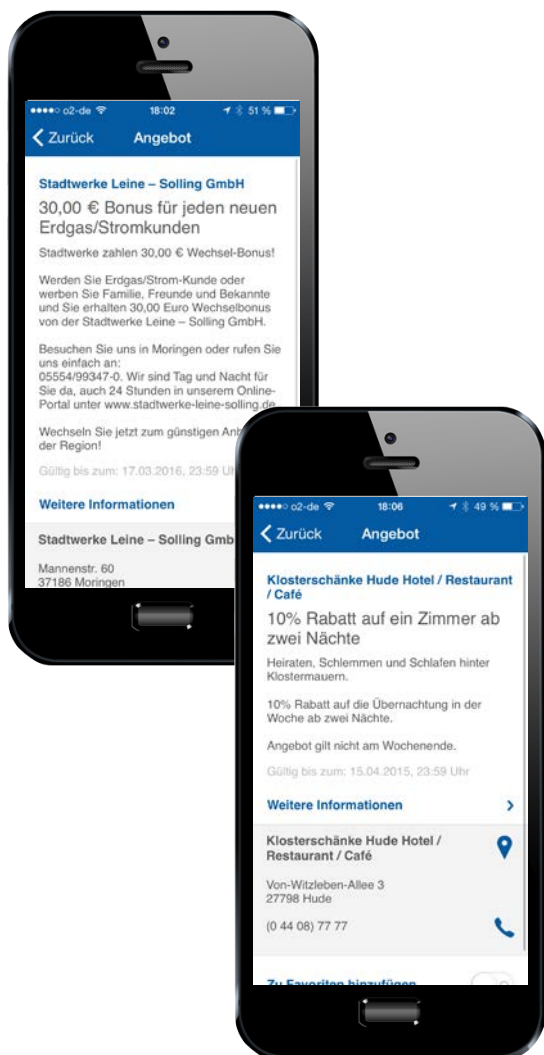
●●●●○ o2-de 18:02 51 %

Zurück Angebot

Stadtwerke Leine – Solling GmbH

30,00 € Bonus für jeden neuen Erdgas/Stromkunden

Stadtwerke zahlen 30,00 € Wechsel-Bonus!

Werden Sie Erdgas/Strom-Kunde oder werben Sie Familie, Freunde und Bekannte und Sie erhalten 30,00 Euro Wechselbonus von der Stadtwerke Leine – Solling GmbH.

Besuchen Sie uns in Moringen oder rufen Sie uns einfach an: 05554/99347-0. Wir sind Tag und Nacht für Sie da, auch 24 Stunden in unserem Online-Portal unter www.stadtwerke-leine-solling.de

Wechseln Sie jetzt zum günstigen An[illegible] der Region!

Gültig bis zum: 17.03.2016, 23:59 Uhr

Weitere Informationen

Stadtwerke Leine – Solling Gmb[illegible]

Mannenstr. 60
37186 Moringen

●●●●○ o2-de 18:06 49 %

Zurück Angebot

Klosterschänke Hude Hotel / Restaurant / Café

10% Rabatt auf ein Zimmer ab zwei Nächte

Heiraten, Schlemmen und Schlafen hinter Klostermauern.

10% Rabatt auf die Übernachtung in der Woche ab zwei Nächte.

Angebot gilt nicht am Wochenende.

Gültig bis zum: 15.04.2015, 23:59 Uhr

Weitere Informationen

Klosterschänke Hude Hotel / Restaurant / Café

Von-Witzleben-Allee 3
27798 Hude

(0 44 08) 77 77

Zu Favoriten hinzufügen